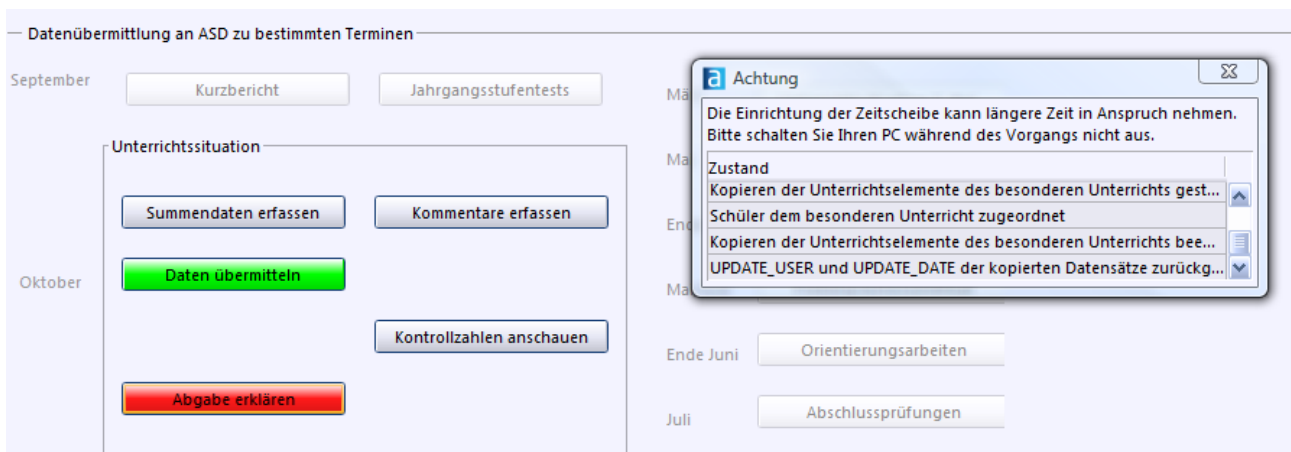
Datenübermittlung an ASD zu bestimmten Terminen

September

Kurzbericht

Jahrgangsstufentests

Unterrichtssituation

Summendaten erfassen

Kommentare erfassen

Oktober

Daten übermitteln

Kontrollzahlen anschauen

Abgabe erklären

Mä

Ma

Ende

Ma

Ende Juni

Orientierungsarbeiten

Juli

Abschlussprüfungen

a Achtung

Die Einrichtung der Zeitscheibe kann längere Zeit in Anspruch nehmen. Bitte schalten Sie Ihren PC während des Vorgangs nicht aus.

Zustand

Kopieren der Unterrichtselemente des besonderen Unterrichts gest...

Schüler dem besonderen Unterricht zugeordnet

Kopieren der Unterrichtselemente des besonderen Unterrichts bee...

UPDATE_USER und UPDATE_DATE der kopierten Datensätze zurückg...